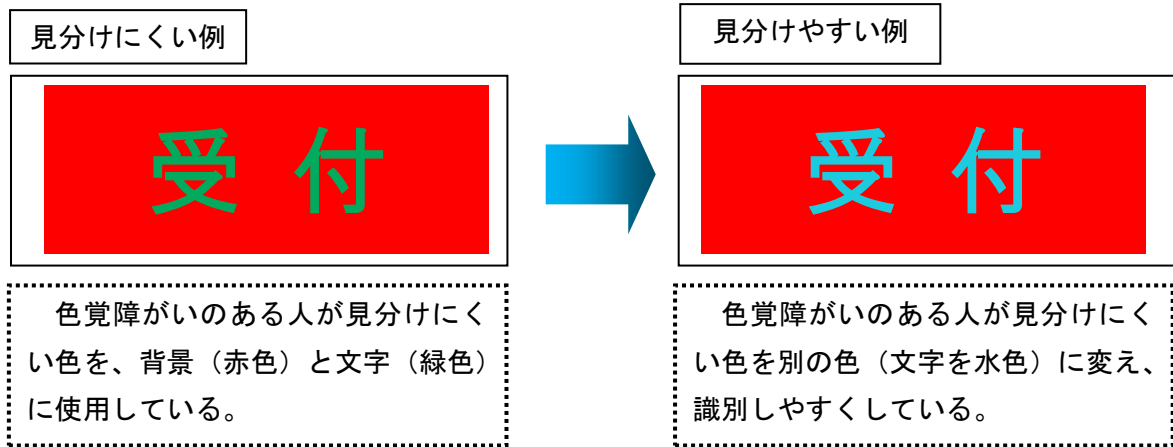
見分けにくい例

受 付

色覚障がいのある人が見分けにくい色を、背景（赤色）と文字（緑色）に使用している。

見分けやすい例

受 付

色覚障がいのある人が見分けにくい色を別の色（文字を水色）に変え、識別しやすくしている。